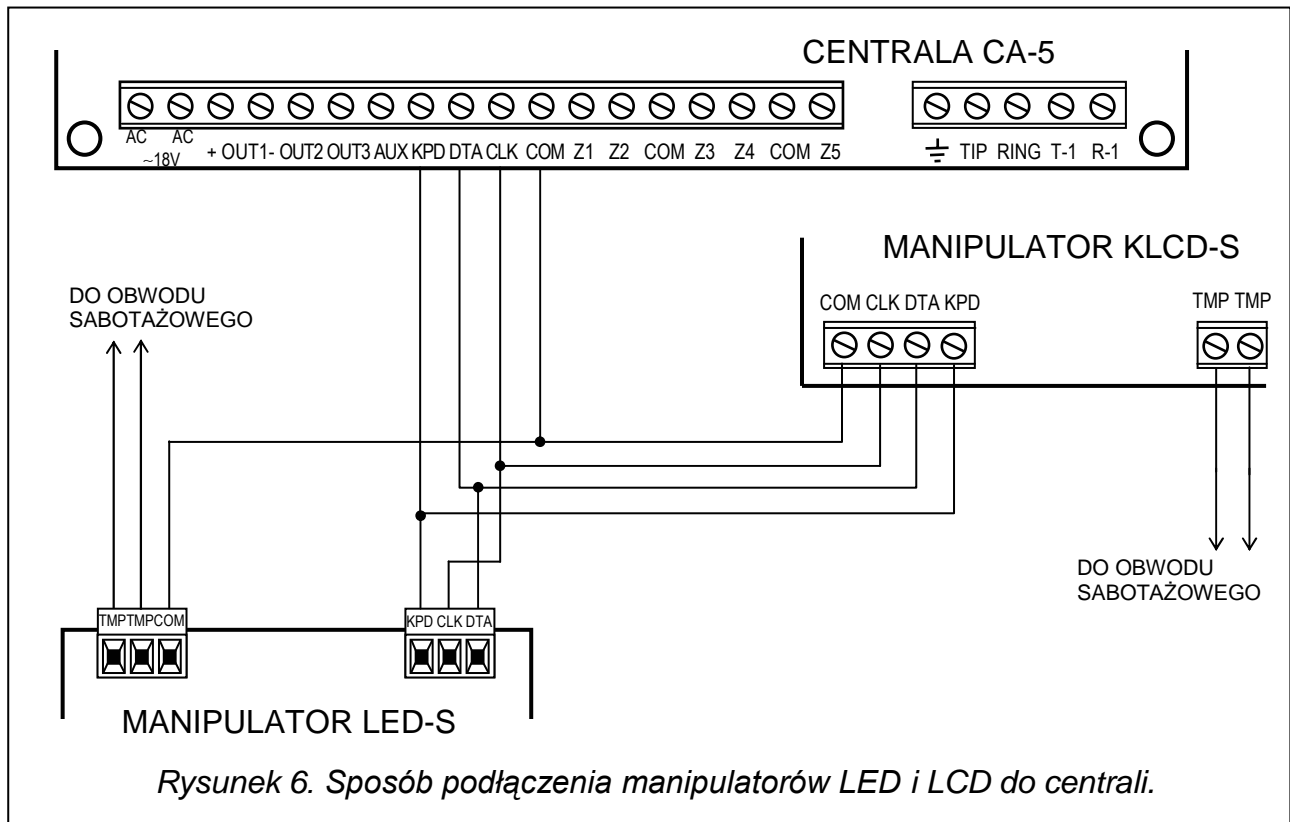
CENTRALA CA-5

AC AC ~18V + OUT1- OUT2 OUT3 AUX KPD DTA CLK COM Z1 Z2 COM Z3 Z4 COM Z5

⏚ TIP RING T-1 R-1

MANIPULATOR KLCD-S

COM CLK DTA KPD

TMP TMP

DO OBWODU SABOTAŻOWEGO

DO OBWODU SABOTAŻOWEGO

TMP TMP COM

KPD CLK DTA

MANIPULATOR LED-S

*Rysunek 6. Sposób podłączenia manipulatorów LED i LCD do centrali.*